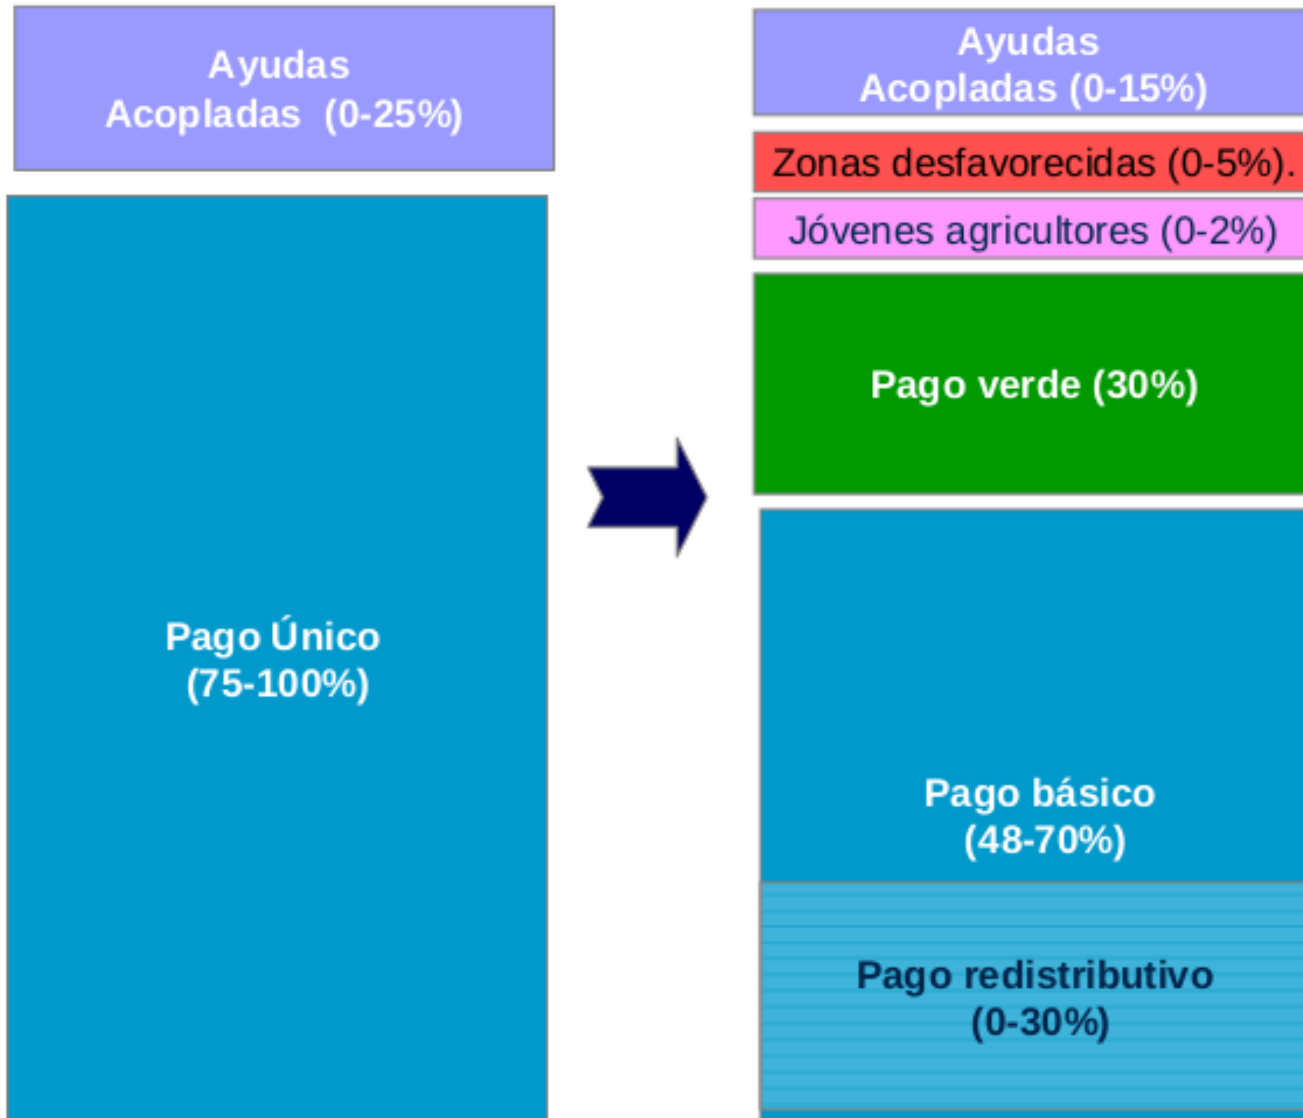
Ayudas
Acopladas (0-25%)

Pago Único
(75-100%)

Ayudas
Acopladas (0-15%)

Zonas desfavorecidas (0-5%).

Jóvenes agricultores (0-2%)

Pago verde (30%)

Pago básico
(48-70%)

Pago redistributivo
(0-30%)